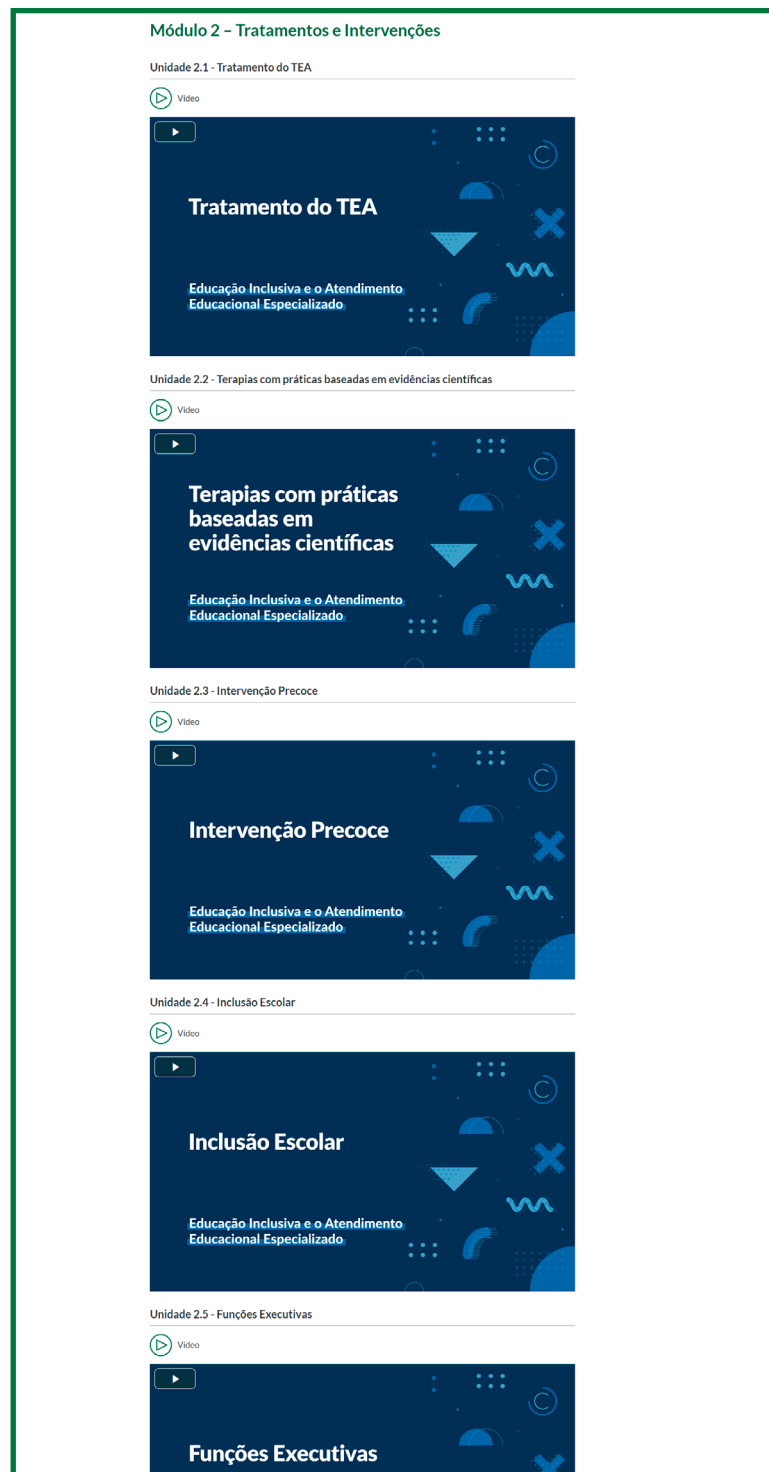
Módulo 2 – Tratamentos e Intervenções

Unidade 2.1 - Tratamento do TEA

Vídeo

Tratamento do TEA

Educação Inclusiva e o Atendimento Educacional Especializado

Unidade 2.2 - Terapias com práticas baseadas em evidências científicas

Vídeo

Terapias com práticas baseadas em evidências científicas

Educação Inclusiva e o Atendimento Educacional Especializado

Unidade 2.3 - Intervenção Precoce

Vídeo

Intervenção Precoce

Educação Inclusiva e o Atendimento Educacional Especializado

Unidade 2.4 - Inclusão Escolar

Vídeo

Inclusão Escolar

Educação Inclusiva e o Atendimento Educacional Especializado

Unidade 2.5 - Funções Executivas

Vídeo

Funções Executivas